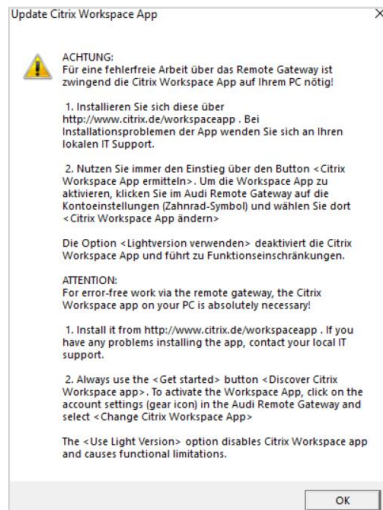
Update Citrix Workspace App

ACHTUNG:
Für eine fehlerfreie Arbeit über das Remote Gateway ist zwingend die Citrix Workspace App auf Ihrem PC nötig!

1. Installieren Sie sich diese über http://www.citrix.de/workspaceapp . Bei Installationsproblemen der App wenden Sie sich an Ihren lokalen IT Support.

2. Nutzen Sie immer den Einstieg über den Button <Citrix Workspace App ermitteln>. Um die Workspace App zu aktivieren, klicken Sie im Audi Remote Gateway auf die Kontoeinstellungen (Zahnrad-Symbol) und wählen Sie dort <Citrix Workspace App ändern>

Die Option <Lightversion verwenden> deaktiviert die Citrix Workspace App und führt zu Funktionseinschränkungen.

ATTENTION:
For error-free work via the remote gateway, the Citrix Workspace app on your PC is absolutely necessary!

1. Install it from http://www.citrix.de/workspaceapp . If you have any problems installing the app, contact your local IT support.

2. Always use the <Get started> button <Discover Citrix Workspace app>. To activate the Workspace App, click on the account settings (gear icon) in the Audi Remote Gateway and select <Change Citrix Workspace App>

The <Use Light Version> option disables Citrix Workspace app and causes functional limitations.

OK